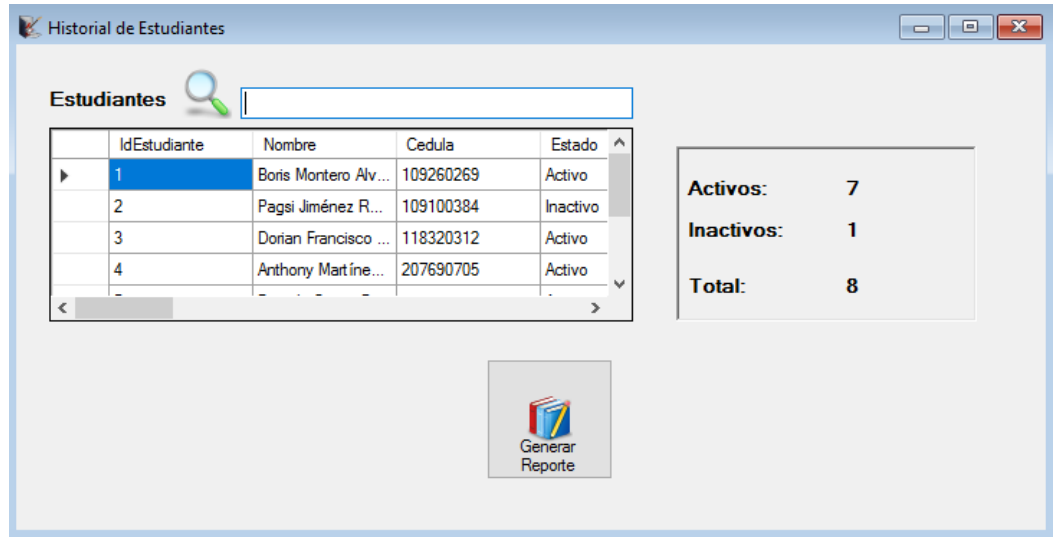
Historial de Estudiantes

Estudiantes

| | IdEstudiante | Nombre | Cedula | Estado |
|---|---|---|---|---|
| ▶ | 1 | Boris Montero Alv... | 109260269 | Activo |
| | 2 | Pagsi Jiménez R... | 109100384 | Inactivo |
| | 3 | Dorian Francisco ... | 118320312 | Activo |
| | 4 | Anthony Martíne... | 207690705 | Activo |
| | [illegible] | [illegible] | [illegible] | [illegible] |

Activos: 7
Inactivos: 1
Total: 8

Generar Reporte